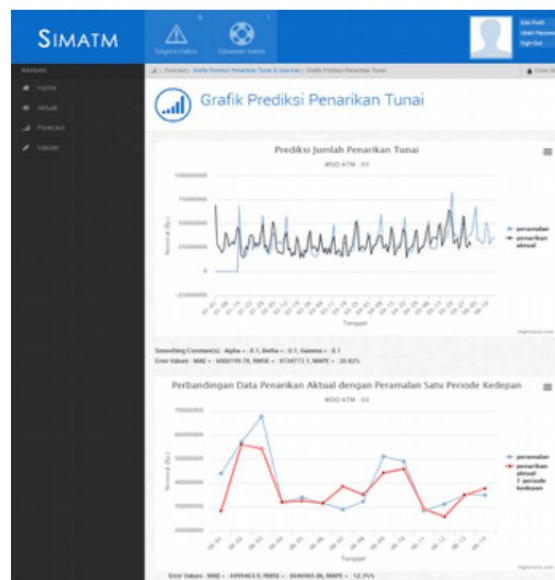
SIMATM

Segera Habis

Dibawah batas

Edit Profil
Ubah Password
Sign Out

MENU

Home

Aktual

Forecast

Master

Forecast | Grafik Prediksi Penarikan Tunai & Kas Kas | Grafik Prediksi Penarikan Tunai

Grafik Prediksi Penarikan Tunai

Prediksi Jumlah Penarikan Tunai

WSO-ATM - 03

peramalan

penarikan aktual

Tanggal

Highcharts.com

Smoothing Constant(s) : Alpha = 0.1, Betha = 0.1, Gamma = 0.1

Error Values : MAE = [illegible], RMSE = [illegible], MAPE = 20.82%

Perbandingan Data Penarikan Aktual dengan Peramalan Satu Periode Kedepan

WSO-ATM - 03

peramalan

penarikan aktual 1 periode kedepan

Tanggal

Highcharts.com

Error Values : MAE = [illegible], RMSE = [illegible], MAPE = 12.75%